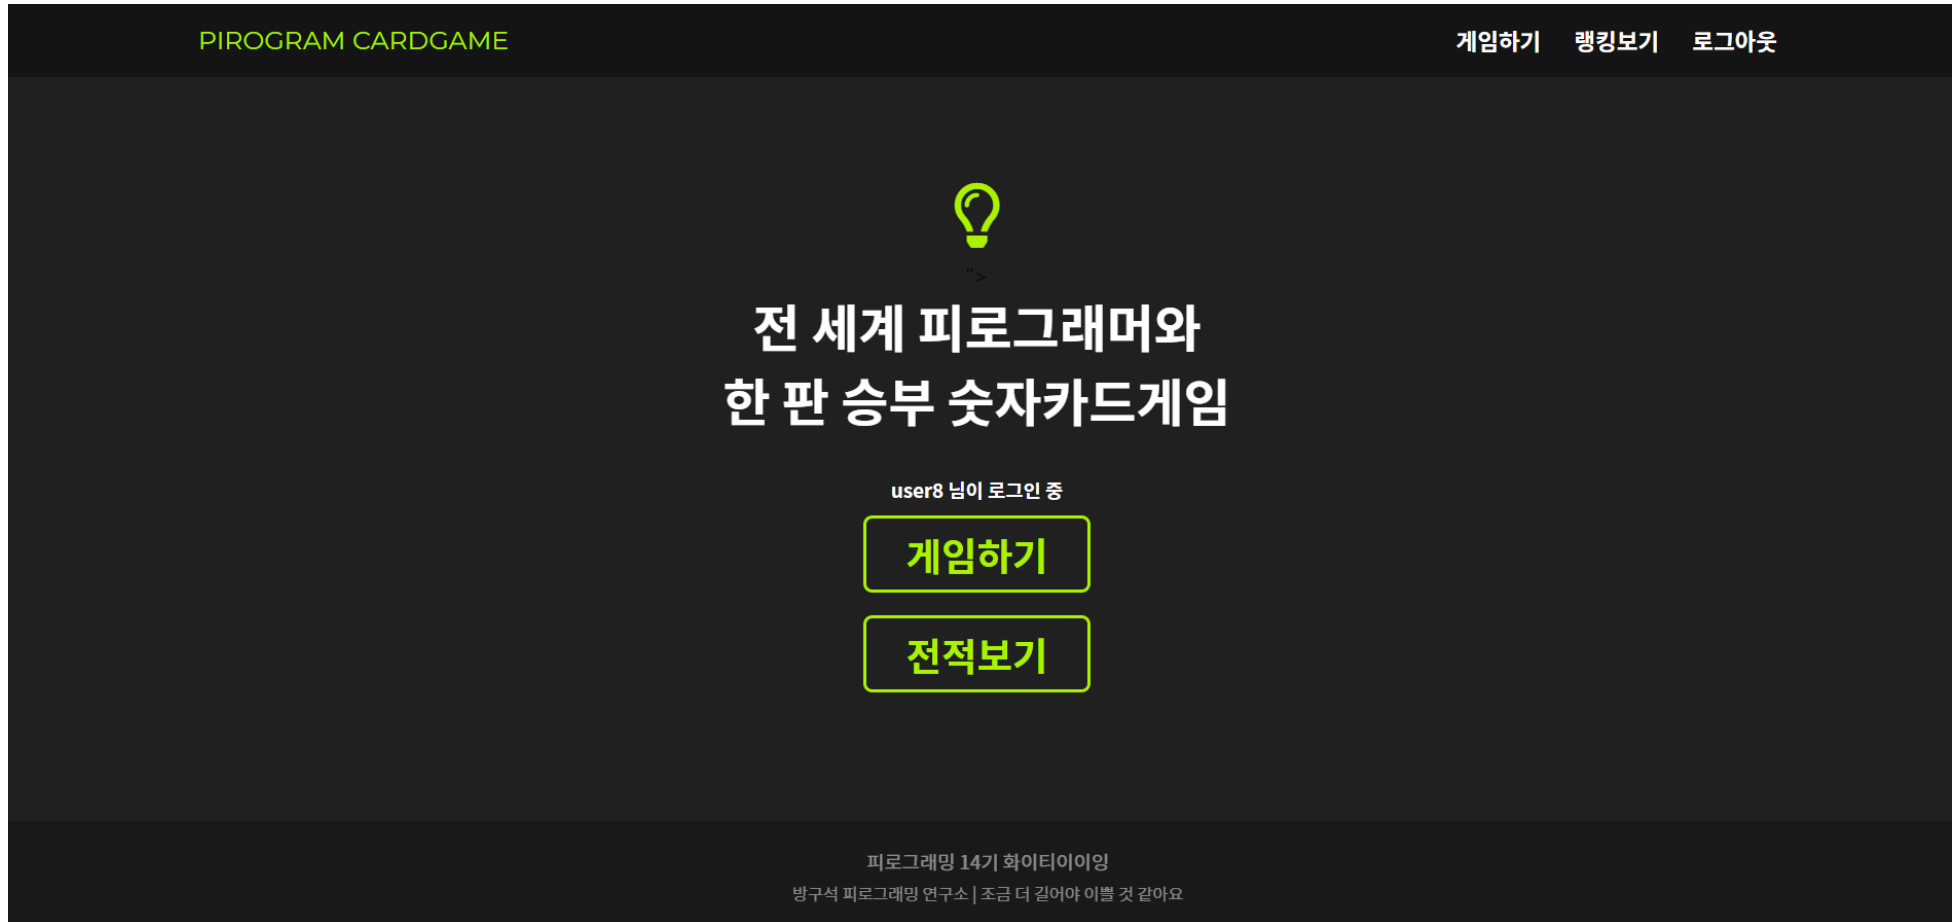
PIROGRAM CARDGAME

게임하기 랭킹보기 로그아웃

">

전 세계 피로그래머와
한 판 승부 숫자카드게임

user8 님이 로그인 중

게임하기

전적보기

피로그래밍 14기 화이티이이잉

방구석 피로그래밍 연구소 | 조금 더 길어야 이쁠 것 같아요